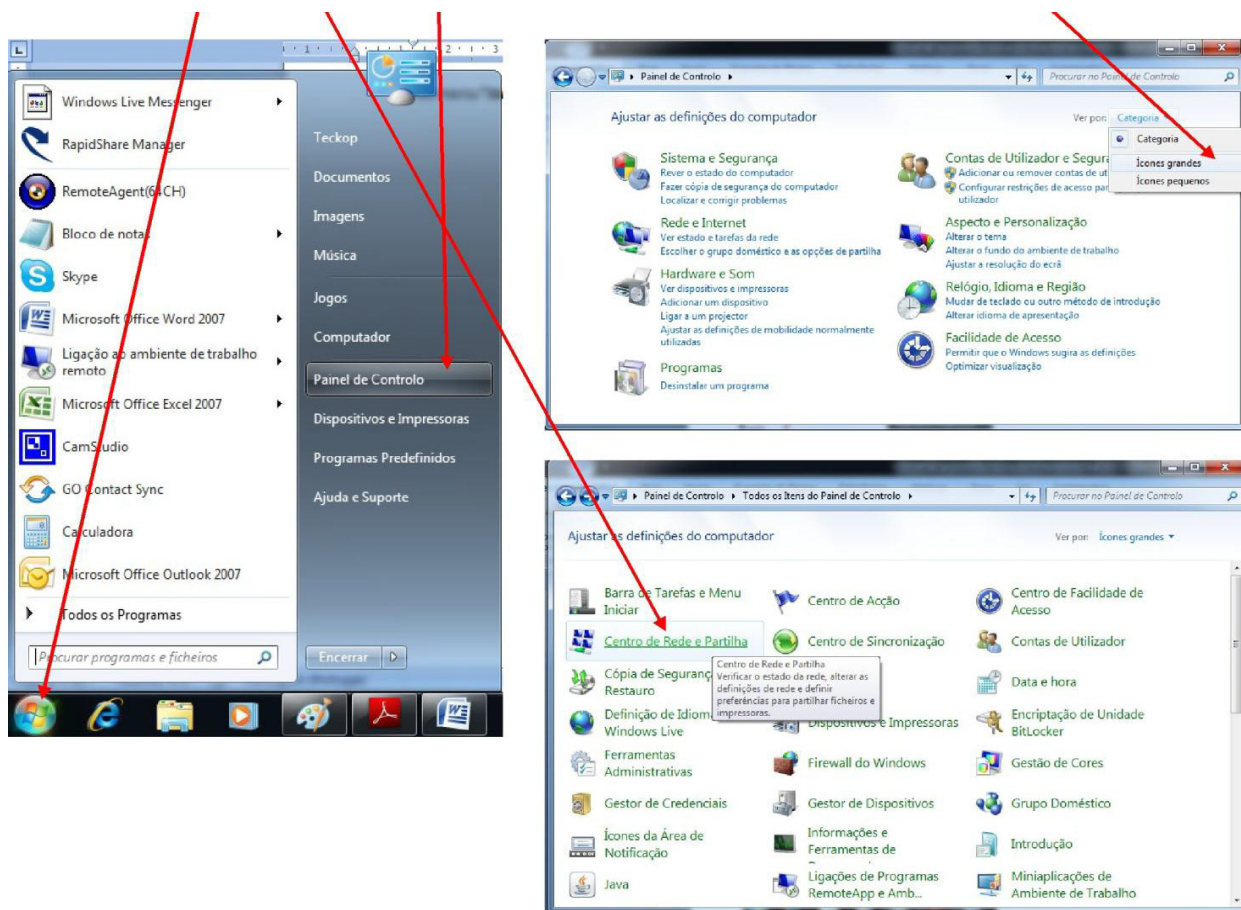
Windows Live Messenger
RapidShare Manager
RemoteAgent(64CH)
Bloco de notas
Skype
Microsoft Office Word 2007
Ligação ao ambiente de trabalho remoto
Microsoft Office Excel 2007
CamStudio
GO Contact Sync
Calculadora
Microsoft Office Outlook 2007
Todos os Programas
Procurar programas e ficheiros

Teckop
Documentos
Imagens
Música
Jogos
Computador
Painel de Controlo
Dispositivos e Impressoras
Programas Predefinidos
Ajuda e Suporte
Encerrar

Painel de Controlo
Procurar no Painel de Controlo
Ajustar as definições do computador
Ver por: Categoria
Categoria
Ícones grandes
Ícones pequenos

Sistema e Segurança
Rever o estado do computador
Fazer cópia de segurança do computador
Localizar e corrigir problemas
Rede e Internet
Ver estado e tarefas da rede
Escolher o grupo doméstico e as opções de partilha
Hardware e Som
Ver dispositivos e impressoras
Adicionar um dispositivo
Ligar a um projector
Ajustar as definições de mobilidade normalmente utilizadas
Programas
Desinstalar um programa
Contas de Utilizador e Segura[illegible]
Adicionar ou remover contas de ut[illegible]
Configurar restrições de acesso par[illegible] utilizador
Aspecto e Personalização
Alterar o tema
Alterar o fundo do ambiente de trabalho
Ajustar a resolução do ecrã
Relógio, Idioma e Região
Mudar de teclado ou outro método de introdução
Alterar idioma de apresentação
Facilidade de Acesso
Permitir que o Windows sugira as definições
Optimizar visualização

Painel de Controlo ▸ Todos os Itens do Painel de Controlo
Procurar no Painel de Controlo
Ajustar as definições do computador
Ver por: Ícones grandes

Barra de Tarefas e Menu Iniciar
Centro de Acção
Centro de Facilidade de Acesso
Centro de Rede e Partilha
Centro de Sincronização
Contas de Utilizador
Centro de Rede e Partilha
Verificar o estado da rede, alterar as definições de rede e definir preferências para partilhar ficheiros e impressoras.
Cópia de Seguranç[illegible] Restauro
Data e hora
Definição de Idiom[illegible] Windows Live
Dispositivos e Impressoras
Encriptação de Unidade BitLocker
Ferramentas Administrativas
Firewall do Windows
Gestão de Cores
Gestor de Credenciais
Gestor de Dispositivos
Grupo Doméstico
Ícones da Área de Notificação
Informações e Ferramentas de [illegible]
Introdução
Java
Ligações de Programas RemoteApp e Amb...
Miniaplicações de Ambiente de Trabalho